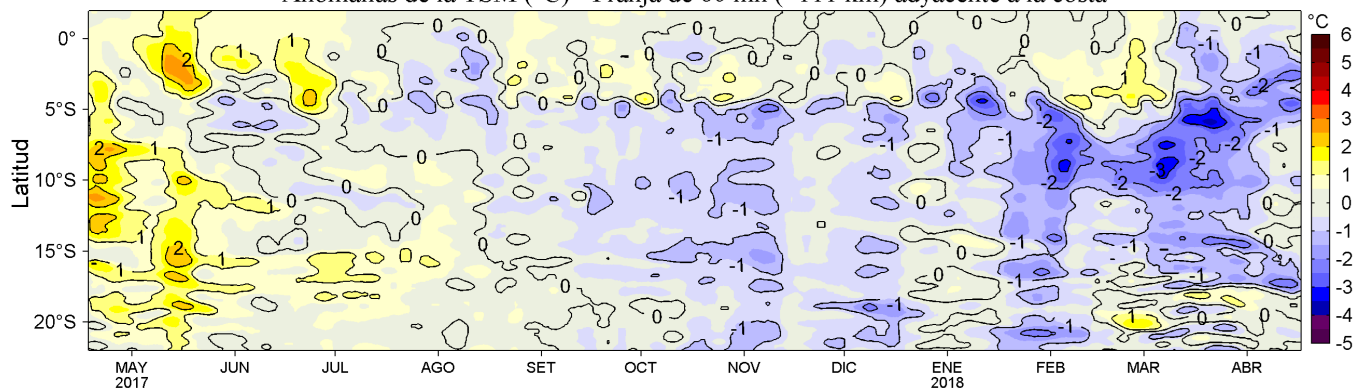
Anomalías de la TSM (°C) - Franja de 60 mn (~111 km) adyacente a la costa

Latitud

0°
5°S
10°S
15°S
20°S

MAY 2017
JUN
JUL
AGO
SET
OCT
NOV
DIC
ENE 2018
FEB
MAR
ABR

°C
6
5
4
3
2
1
0
-1
-2
-3
-4
-5

2
1
1
1
0
0
0
0
0
0
0
0
0
0
0
-1
-1
-1
-1
-1
-1
-1
-1
-1
-2
-2
-2
-2
-2
-3
2
1
1
0
1
0
2
1
1
0
0
0
0
-1
-1
-1
-1
-1
-1
1
0
0